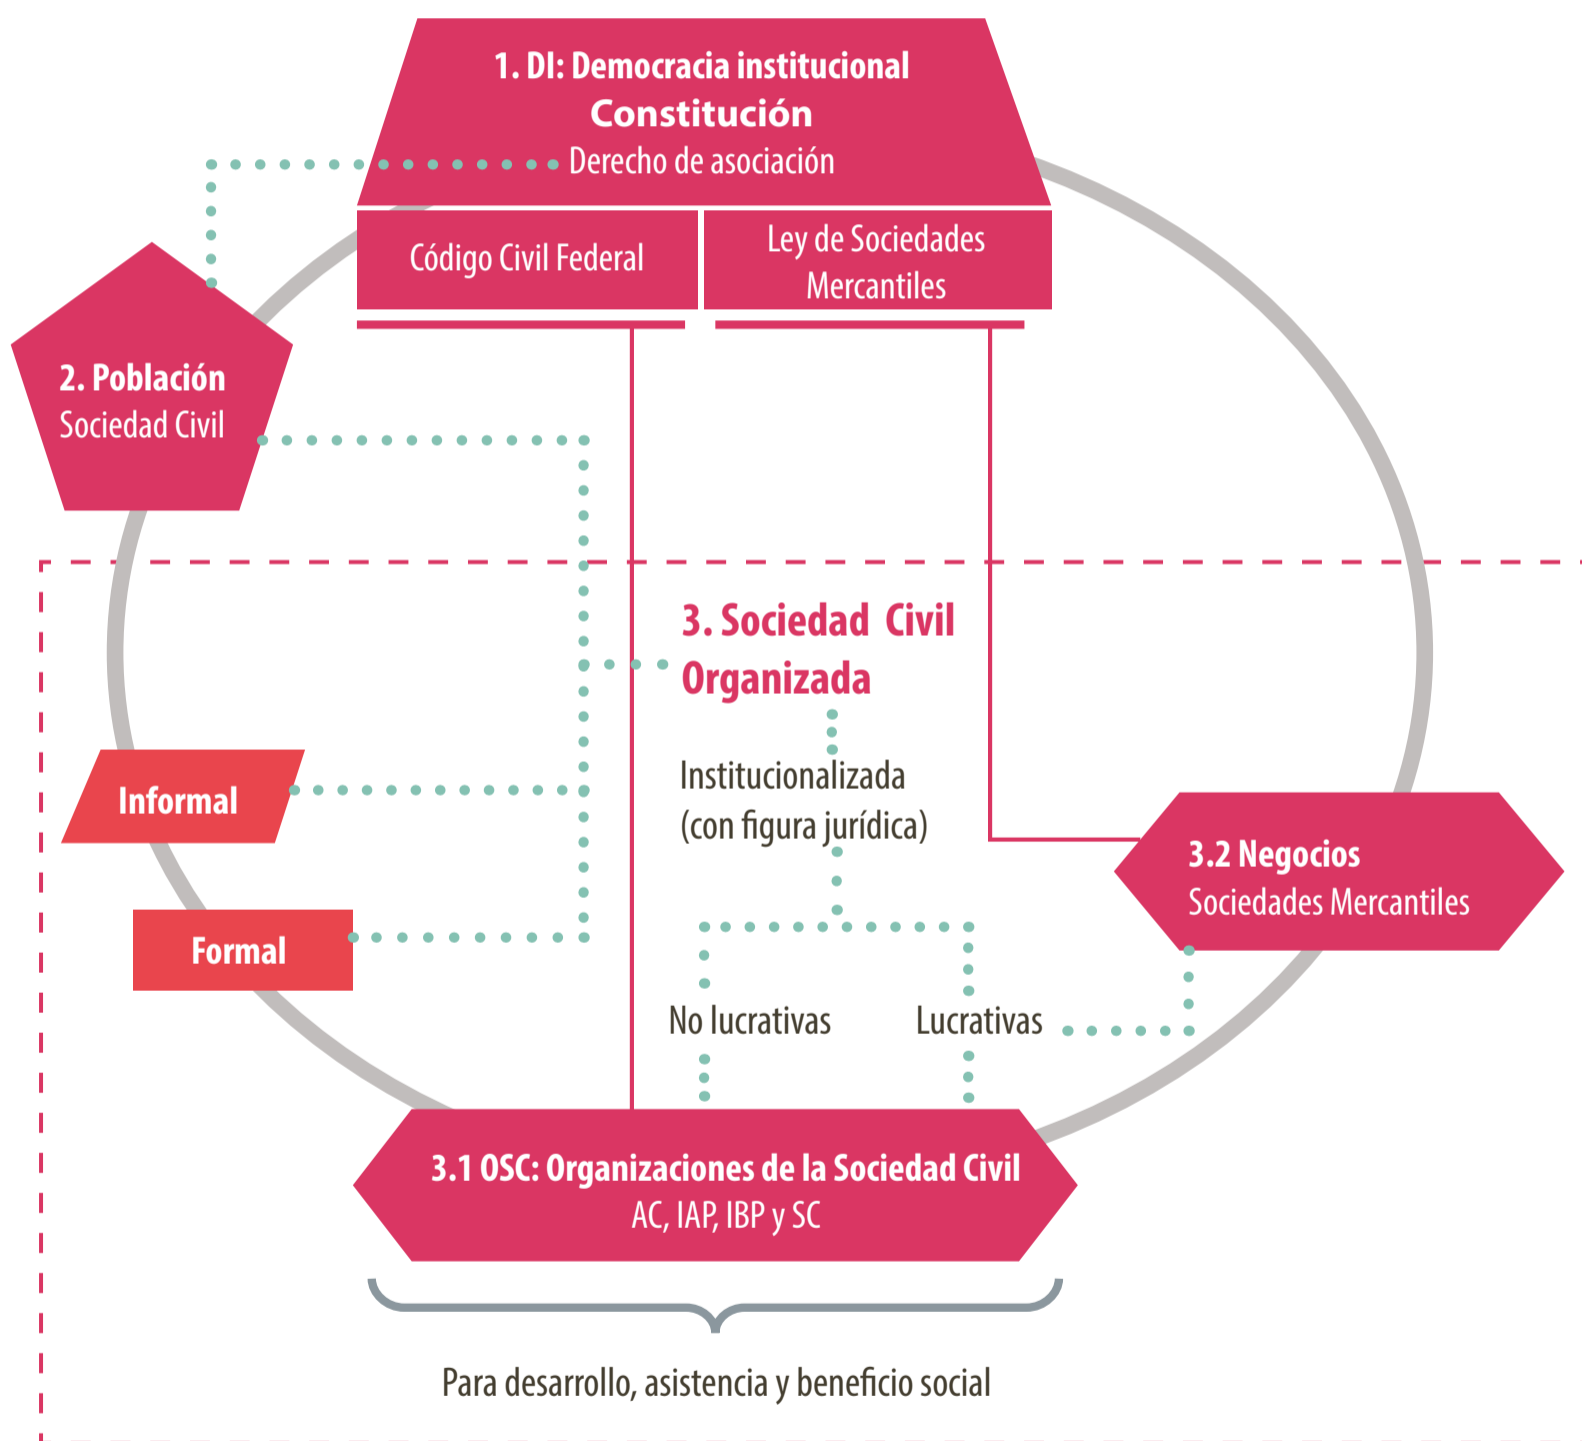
1. DI: Democracia institucional
Constitución
Derecho de asociación

Código Civil Federal

Ley de Sociedades Mercantiles

2. Población
Sociedad Civil

3. Sociedad Civil Organizada

Institucionalizada (con figura jurídica)

Informal

Formal

3.2 Negocios
Sociedades Mercantiles

No lucrativas

Lucrativas

3.1 OSC: Organizaciones de la Sociedad Civil
AC, IAP, IBP y SC

Para desarrollo, asistencia y beneficio social